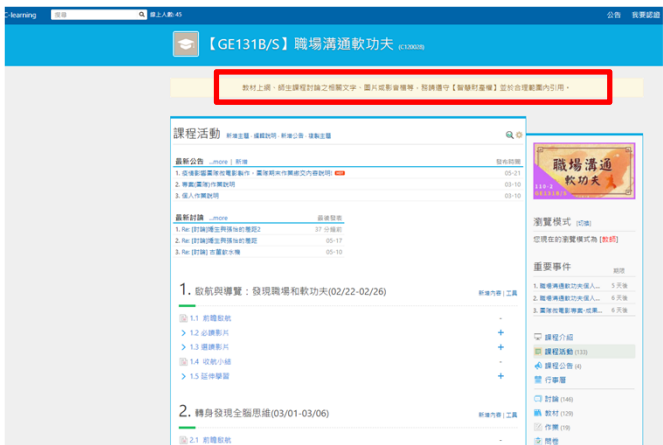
C-learning 搜尋 線上人數:45 公告 我要認證

【GE131B/S】職場溝通軟功夫 (C130028)

教材上網，師生課程討論之相關文字、圖片或影音檔等，務請遵守【智慧財產權】並於合理範圍內引用。

課程活動 新增主題 | 編輯說明 | 新增公告 | 運動主題

最新公告 ...more | 新增 發布時間
1. 信場影響溝情報電影製作、溝通期末作業繳交內容說明 05-21
2. 專題(溝)作業說明 03-10
3. 個人作業說明 03-10

最新討論 ...more 最後發表
1. Re: [討論]溝生界限性的理路2 37 分鐘前
2. Re: [討論]溝生界限性的理路 05-17
3. Re: [討論] 市電新水種 05-10

1. 啟航與導覽：發現職場和軟功夫(02/22-02/26) 新增內容 | 工具
1.1 前導航航
> 1.2 必讀影片
> 1.3 選讀影片
1.4 收航小結
> 1.5 延伸學習

2. 轉身發現全腦思維(03/01-03/06) 新增內容 | 工具
2.1 前導航航

職場溝通 軟功夫

瀏覽模式 [切換]
您現在的瀏覽模式為 [教師]

重要事件 期限
1. 職場溝通軟功夫個人... 5 天後
2. 職場溝通軟功夫個人... 6 天後
3. 溝通搭電影專題-成果... 6 天後

課程介紹
課程活動 (133)
課程公告 (4)
行事曆
討論 (146)
教材 (129)
作業 (19)
問卷